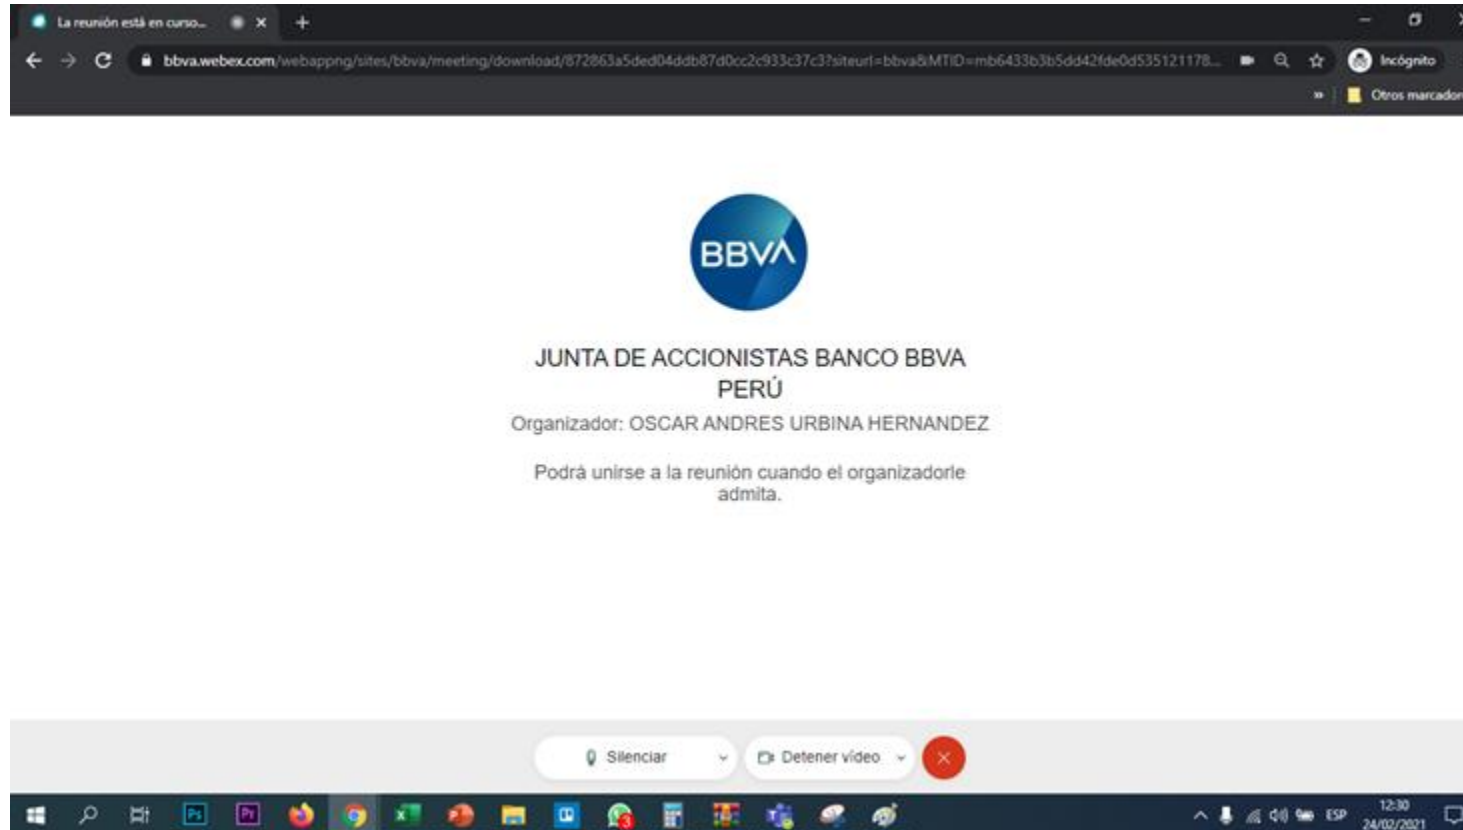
La reunión está en curso...

bbva.webex.com/webappng/sites/bbva/meeting/download/872863a5ded04ddb87d0cc2c933c37c3?siteurl=bbva&MTID=mb6433b3b5dd42fde0d535121178...

Incógnito

Otros marcador

BBVA

JUNTA DE ACCIONISTAS BANCO BBVA PERÚ

Organizador: OSCAR ANDRES URBINA HERNANDEZ

Podrá unirse a la reunión cuando el organizadorle admita.

Silenciar

Detener vídeo

ESP

12:30
24/02/2021